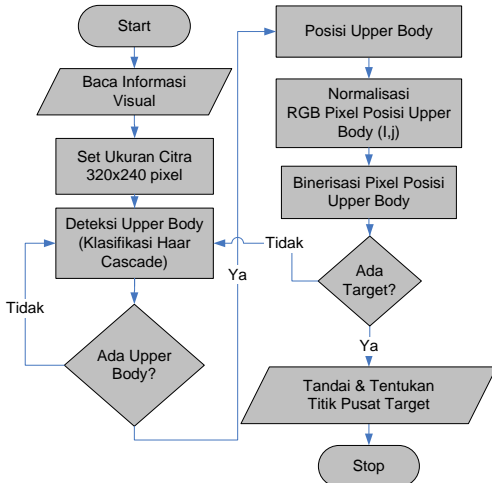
Start

Baca Informasi Visual

Set Ukuran Citra 320x240 pixel

Deteksi Upper Body (Klasifikasi Haar Cascade)

Tidak

Ada Upper Body?

Ya

Posisi Upper Body

Normalisasi RGB Pixel Posisi Upper Body (I,j)

Binerisasi Pixel Posisi Upper Body

Tidak

Ada Target?

Ya

Tandai & Tentukan Titik Pusat Target

Stop